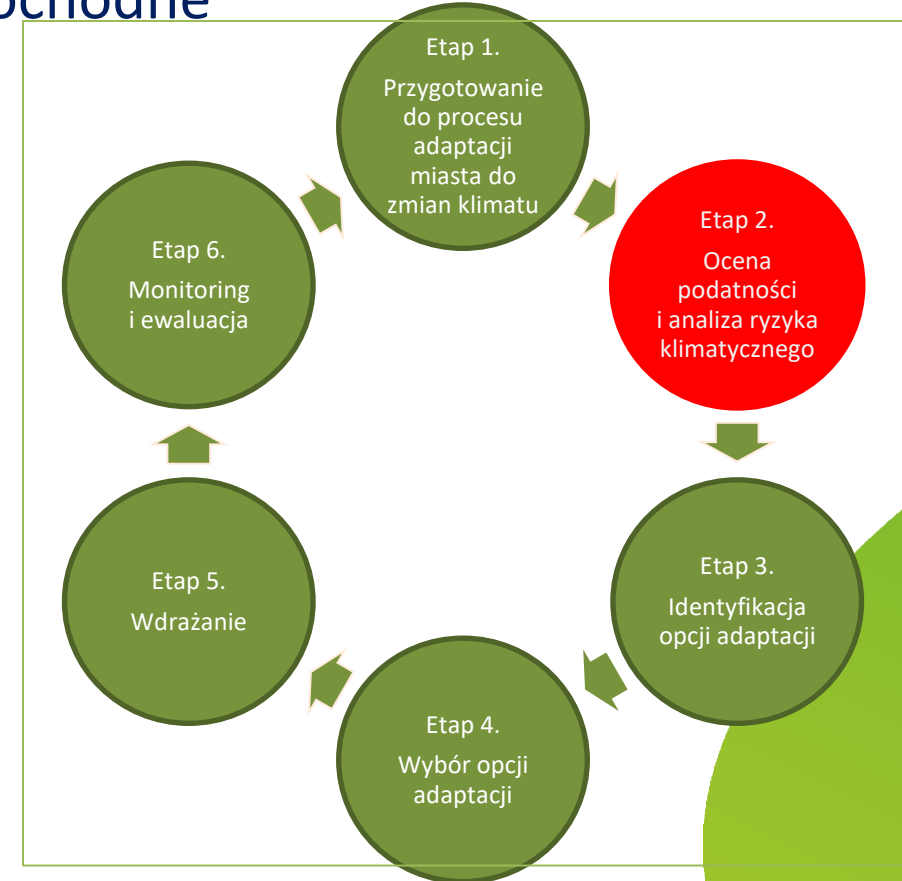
ochodne

Etap 1.
Przygotowanie do procesu adaptacji miasta do zmian klimatu

Etap 2.
Ocena podatności i analiza ryzyka klimatycznego

Etap 3.
Identyfikacja opcji adaptacji

Etap 4.
Wybór opcji adaptacji

Etap 5.
Wdrażanie

Etap 6.
Monitoring i ewaluacja